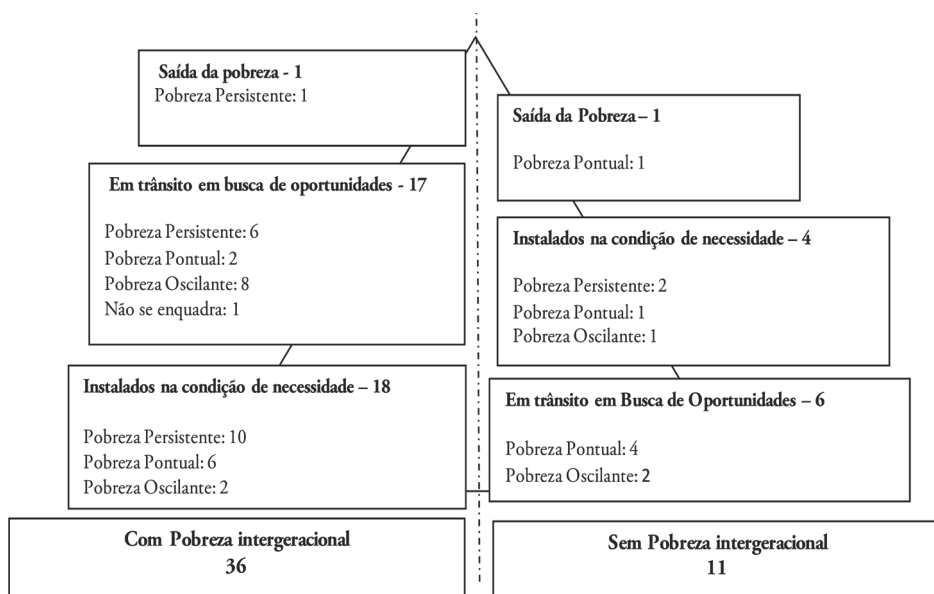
Saída da pobreza - 1
Pobreza Persistente: 1

Em trânsito em busca de oportunidades - 17

Pobreza Persistente: 6
Pobreza Pontual: 2
Pobreza Oscilante: 8
Não se enquadra: 1

Instalados na condição de necessidade – 18

Pobreza Persistente: 10
Pobreza Pontual: 6
Pobreza Oscilante: 2

Com Pobreza intergeracional
36

Saída da Pobreza – 1

Pobreza Pontual: 1

Instalados na condição de necessidade – 4

Pobreza Persistente: 2
Pobreza Pontual: 1
Pobreza Oscilante: 1

Em trânsito em Busca de Oportunidades – 6

Pobreza Pontual: 4
Pobreza Oscilante: 2

Sem Pobreza intergeracional
11